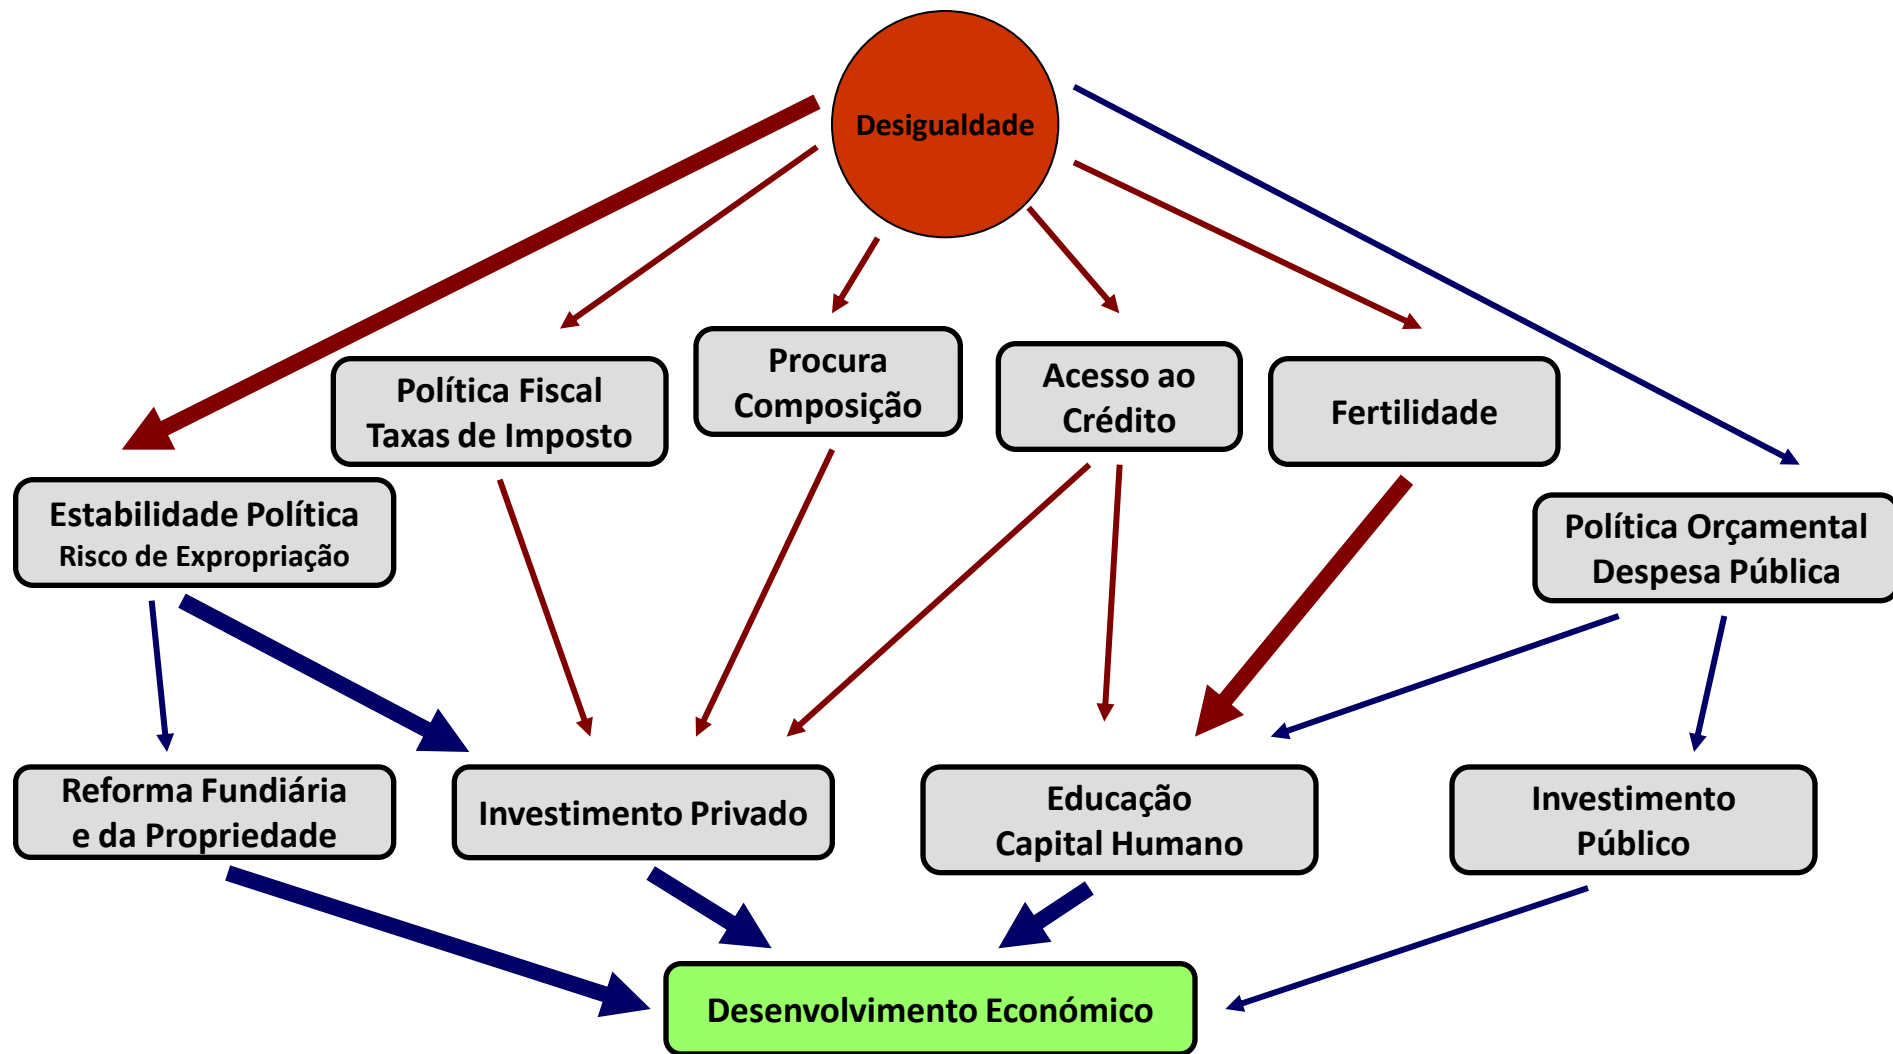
Desigualdade

Política Fiscal
Taxas de Imposto

Procura
Composição

Acesso ao
Crédito

Fertilidade

Estabilidade Política
Risco de Expropriação

Política Orçamental
Despesa Pública

Reforma Fundiária
e da Propriedade

Investimento Privado

Educação
Capital Humano

Investimento
Público

Desenvolvimento Económico